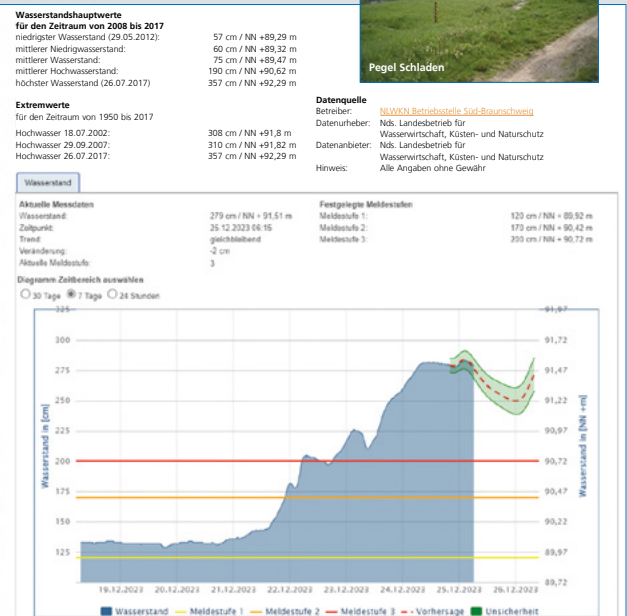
**Wasserstandshauptwerte für den Zeitraum von 2008 bis 2017**

| | |
|---|---|
| niedrigster Wasserstand (29.05.2012): | 57 cm / NN +89,29 m |
| mittlerer Niedrigwasserstand: | 60 cm / NN +89,32 m |
| mittlerer Wasserstand: | 75 cm / NN +89,47 m |
| mittlerer Hochwasserstand: | 190 cm / NN +90,62 m |
| höchster Wasserstand (26.07.2017): | 357 cm / NN +92,29 m |

Pegel Schladen

**Extremwerte**
für den Zeitraum von 1950 bis 2017

| | |
|---|---|
| Hochwasser 18.07.2002: | 308 cm / NN +91,8 m |
| Hochwasser 29.09.2007: | 310 cm / NN +91,82 m |
| Hochwasser 26.07.2017: | 357 cm / NN +92,29 m |

**Datenquelle**
Betreiber: NLWKN Betriebsstelle Süd-Braunschweig
Datenurheber: Nds. Landesbetrieb für Wasserwirtschaft, Küsten- und Naturschutz
Datenanbieter: Nds. Landesbetrieb für Wasserwirtschaft, Küsten- und Naturschutz
Hinweis: Alle Angaben ohne Gewähr

Wasserstand

**Aktuelle Messdaten**
Wasserstand: 279 cm / NN + 91,51 m
Zeitpunkt: 25.12.2023 06:15
Trend: gleichbleibend
Veränderung: -2 cm
Aktuelle Meldestufe: 3

**Festgelegte Meldestufen**
Meldestufe 1: 120 cm / NN + 89,92 m
Meldestufe 2: 170 cm / NN + 90,42 m
Meldestufe 3: 200 cm / NN + 90,72 m

**Diagramm Zeitbereich auswählen**
30 Tage 7 Tage 24 Stunden

325 300 275 250 225 200 175 150 125
Wasserstand in [cm]
91,97 91,72 91,47 91,22 90,97 90,72 90,47 90,22 89,97 89,72
Wasserstand in [NN +m]
19.12.2023 20.12.2023 21.12.2023 22.12.2023 23.12.2023 24.12.2023 25.12.2023 26.12.2023

Wasserstand — Meldestufe 1 — Meldestufe 2 — Meldestufe 3 - - Vorhersage Unsicherheit